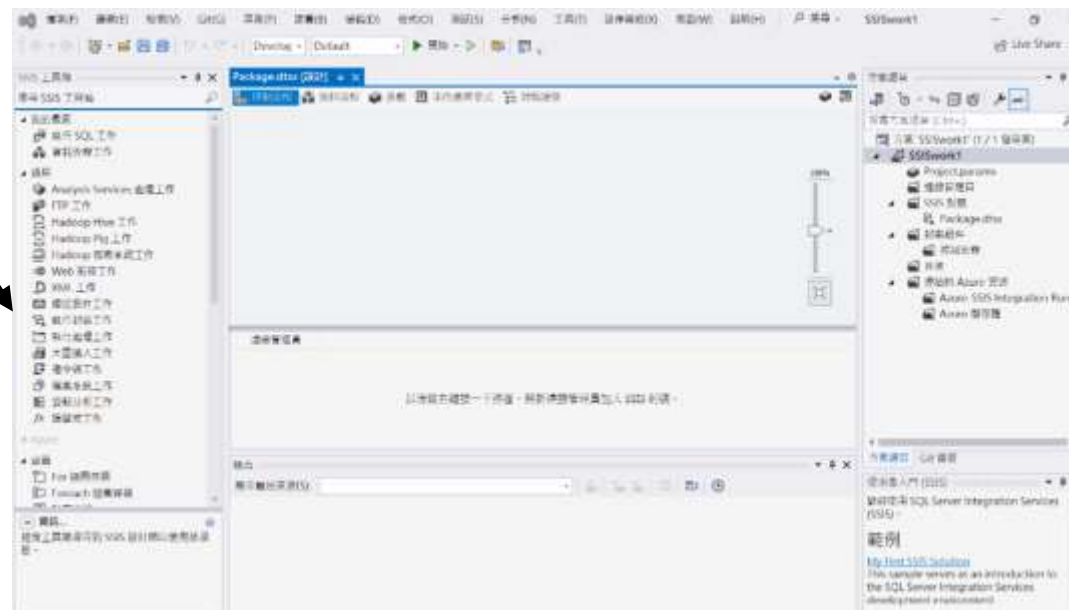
SSISwork1

Live Share

Development - Default

SSIS 工具箱

Analysis Services 處理工作
FTP 工作
Hadoop Hive 工作
Hadoop Pig 工作
Hadoop 檔案系統工作
Web 服務工作
XML 工作

For 迴圈容器
Foreach 迴圈容器

Package.dtsx [設計]

100%

連線管理員

以滑鼠右鍵按一下此處，將新連線管理員加入 SSIS 封裝。

輸出

顯示輸出來源(S):

方案總管

方案 'SSISwork1' (1 / 1 個專案)
SSISwork1
Project.params
連線管理員
SSIS 封裝
Package.dtsx
封裝組件
控制流程
其他
連結的 Azure 資源
Azure-SSIS Integration Run
Azure 儲存體

方案總管 Git 變更

開始使用 SQL Server Integration Services (SSIS)。

範例

My First SSIS Solution
This sample serves as an introduction to the SQL Server Integration Services development environment.